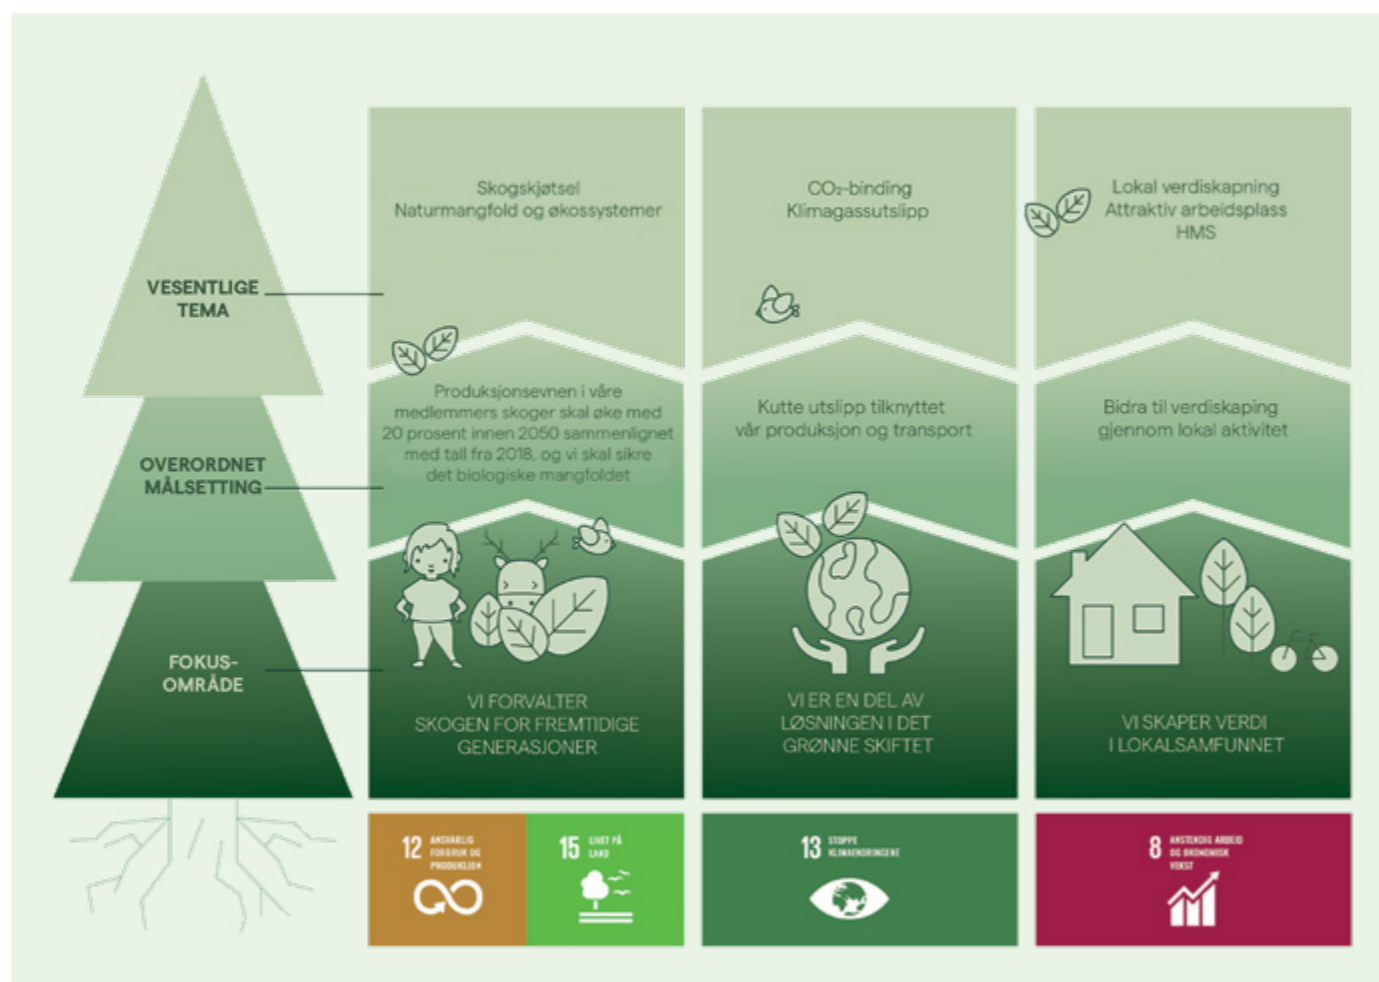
VESENTLIGE TEMA

OVERORDNET MÅLSETTING

FOKUS-OMRÅDE

Skogskjøtsel
Naturmangfold og økossystemer

Produksjonsevnen i våre medlemmers skoger skal øke med 20 prosent innen 2050 sammenlignet med tall fra 2018, og vi skal sikre det biologiske mangfoldet

VI FORVALTER SKOGEN FOR FREMTIDIGE GENERASJONER

$CO_2$-binding
Klimagassutslipp

Kutte utslipp tilknyttet vår produksjon og transport

VI ER EN DEL AV LØSNINGEN I DET GRØNNE SKIFTET

Lokal verdiskapning
Attraktiv arbeidsplass
HMS

Bidra til verdiskaping gjennom lokal aktivitet

VI SKAPER VERDI I LOKALSAMFUNNET

12 ANSVARLIG FORBRUK OG PRODUKSJON

15 LIVET PÅ LAND

13 STOPPE KLIMAENDRINGENE

8 ANSTENDIG ARBEID OG ØKONOMISK VEKST